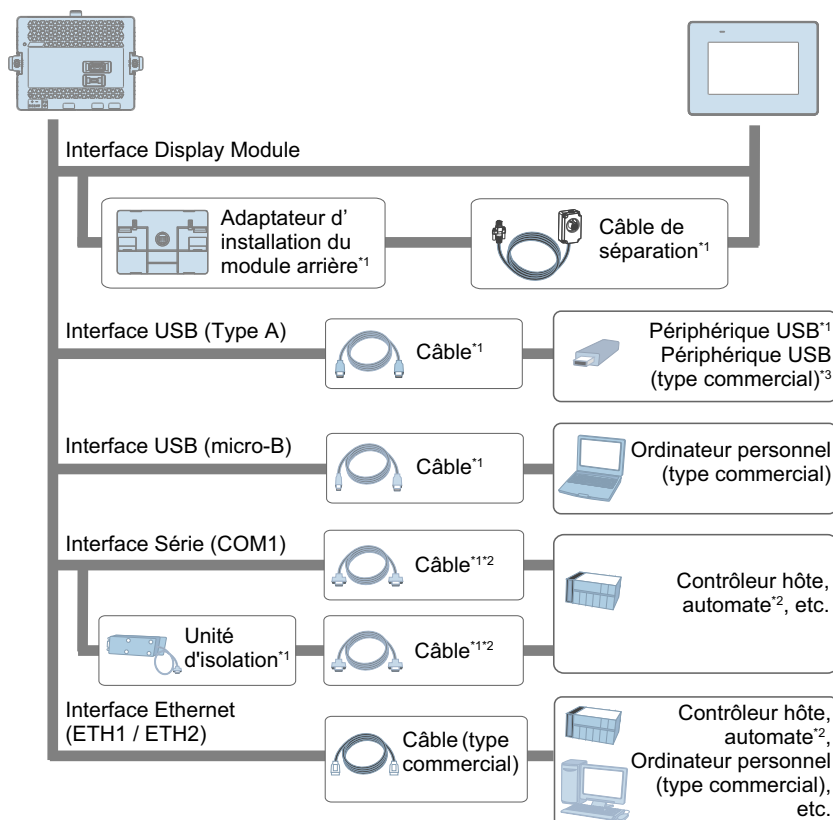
Interface Display Module

Adaptateur d' installation du module arrière$^{*1}$

Câble de séparation$^{*1}$

Interface USB (Type A)

Câble$^{*1}$

Périphérique USB$^{*1}$
Périphérique USB (type commercial)$^{*3}$

Interface USB (micro-B)

Câble$^{*1}$

Ordinateur personnel (type commercial)

Interface Série (COM1)

Câble$^{*1*2}$

Contrôleur hôte, automate$^{*2}$, etc.

Unité d'isolation$^{*1}$

Câble$^{*1*2}$

Interface Ethernet (ETH1 / ETH2)

Câble (type commercial)

Contrôleur hôte, automate$^{*2}$, Ordinateur personnel (type commercial), etc.